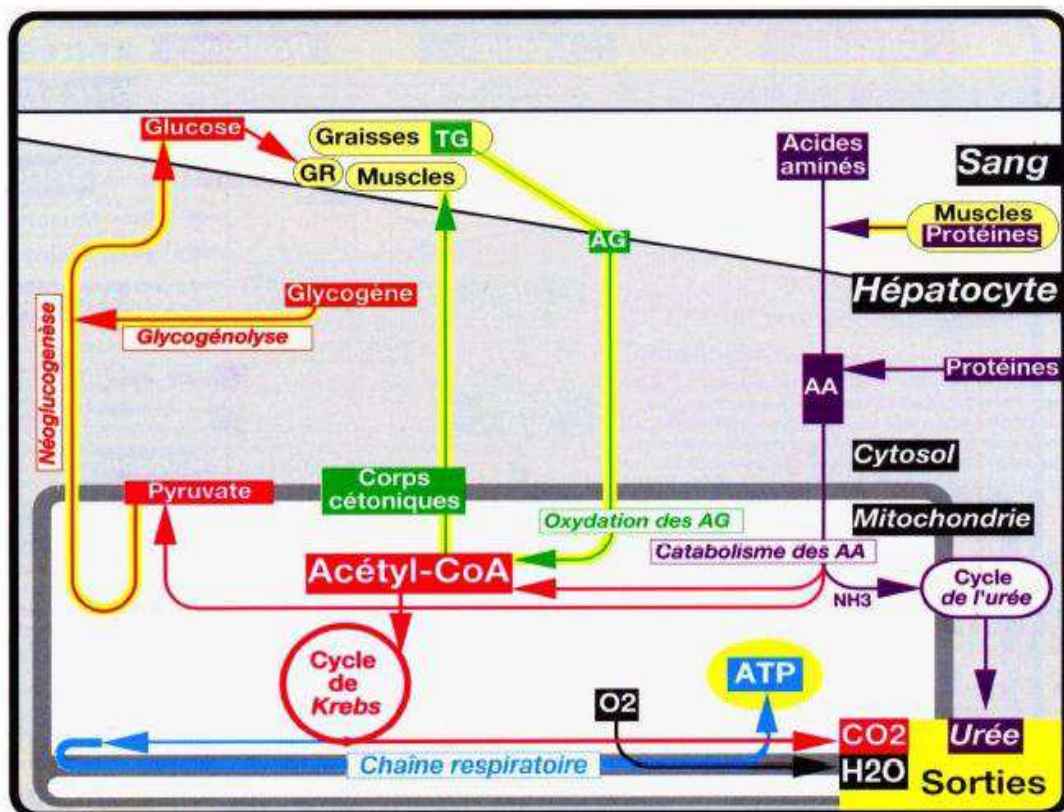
Glucose

Graisses TG

GR Muscles

Acides aminés

Sang

Muscles Protéines

AG

Hépatocyte

Glycogène

Glycogénolyse

Néoglucogenèse

AA

Protéines

Cytosol

Corps cétoniques

Pyruvate

Mitochondrie

Oxydation des AG

Catabolisme des AA

Acétyl-CoA

NH3

Cycle de l'urée

Cycle de Krebs

ATP

O2

CO2

Urée

Chaîne respiratoire

H2O

Sorties